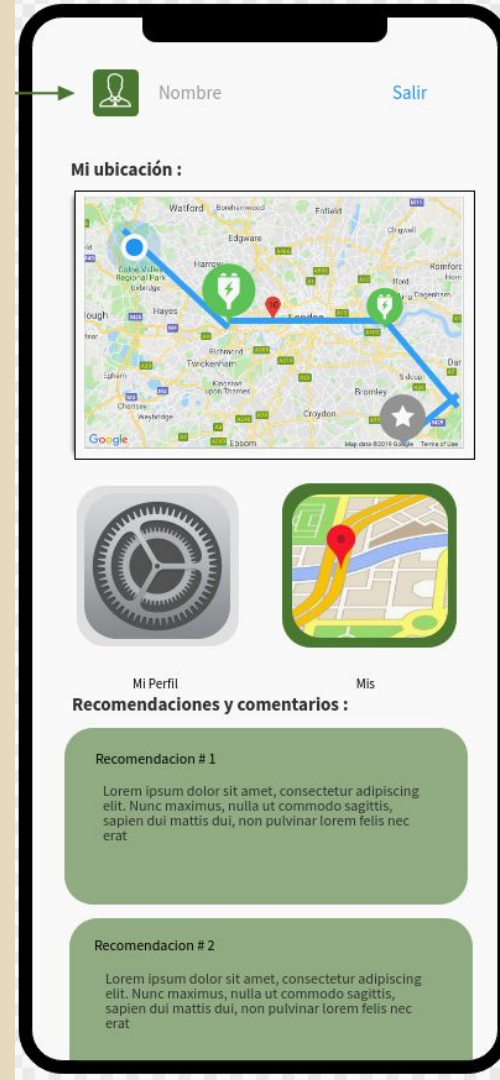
Nombre

Salir

Mi ubicación :

Watford Borehamwood Enfield Edgware Harrow Romford Hayes London Richmond Twickenham Kingston upon Thames Bromley Croydon Epsom Weybridge Chertsey Sidcup Google Map data ©2019 Google Terms of Use

Mi Perfil

Mis

Recomendaciones y comentarios :

Recomendacion # 1

Lorem ipsum dolor sit amet, consectetur adipiscing elit. Nunc maximus, nulla ut commodo sagittis, sapien dui mattis dui, non pulvinar lorem felis nec erat

Recomendacion # 2

Lorem ipsum dolor sit amet, consectetur adipiscing elit. Nunc maximus, nulla ut commodo sagittis, sapien dui mattis dui, non pulvinar lorem felis nec erat